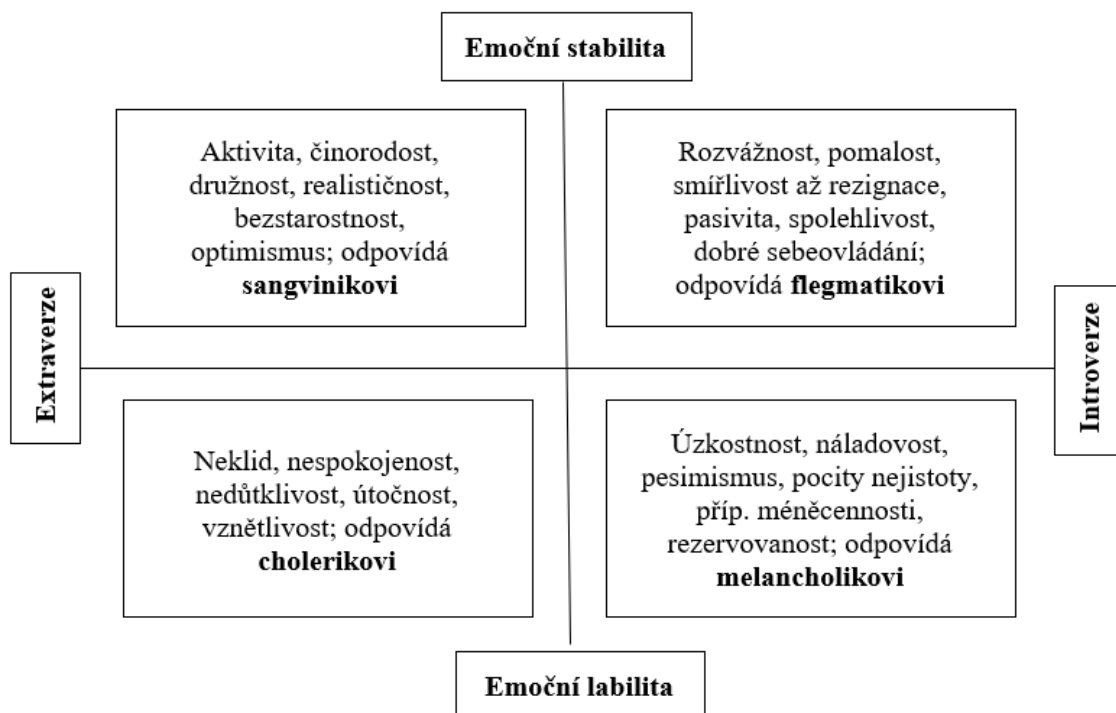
Emoční stabilita

Aktivita, činorodost, družnost, realističnost, bezstarostnost, optimismus; odpovídá **sangvinikovi**

Rozvážnost, pomalost, smířlivost až rezignace, pasivita, spolehlivost, dobré sebeovládání; odpovídá **flegmatikovi**

Extraverze

Introverze

Neklid, nespokojenost, nedůtklivost, útočnost, vznětlivost; odpovídá **cholerikovi**

Úzkostnost, náladovost, pesimismus, pocity nejistoty, příp. méněcennosti, rezervovanost; odpovídá **melancholikovi**

Emoční labilita